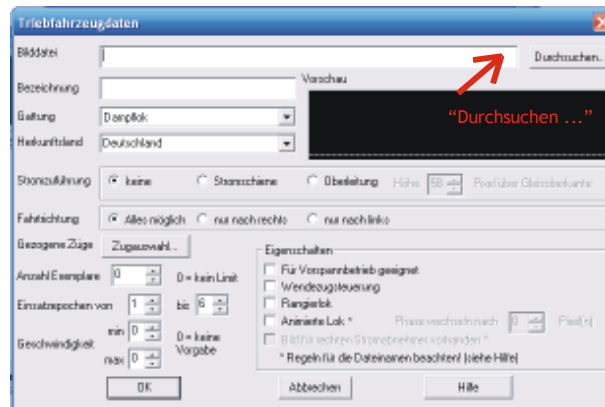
Triebfahrzeugdaten

Bilddatei

Durchsuchen...

Bezeichnung

Vorschau

Gattung Dampflok

Herkunftsland Deutschland

"Durchsuchen ..."

Stromzuführung keine Stromschiene Oberleitung Höhe 58 Pixel über Gleisoberkante

Fahrtrichtung Alles möglich nur nach rechts nur nach links

Gezogene Züge Zugauswahl...

Eigenschaften

Anzahl Exemplare 0 0 = kein Limit

Für Vorspannbetrieb geeignet

Wendezugsteuerung

Einsatzepochen von 1 bis 6

Rangierlok

Animierte Lok * Phase wechseln nach 0 Pixel(n)

Geschwindigkeit min 0 max 0 0 = keine Vorgabe

Bild für rechten Stromabnehmer vorhanden *

* Regeln für die Dateinamen beachten! (siehe Hilfe)

OK

Abbrechen

Hilfe